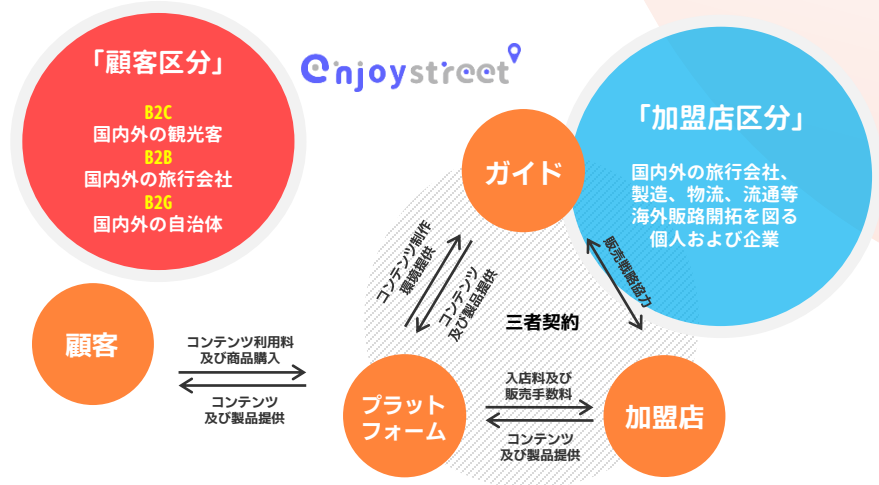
「顧客区分」

B2C
国内外の観光客
B2B
国内外の旅行会社
B2G
国内外の自治体

enjoystreet

「加盟店区分」

国内外の旅行会社、製造、物流、流通等海外販路開拓を図る個人および企業

ガイド

コンテンツ制作
環境提供

コンテンツ
及び製品提供

販売戦略協力

三者契約

顧客

コンテンツ利用料
及び商品購入

コンテンツ
及び製品提供

プラット
フォーム

入店料及び
販売手数料

コンテンツ
及び製品提供

加盟店